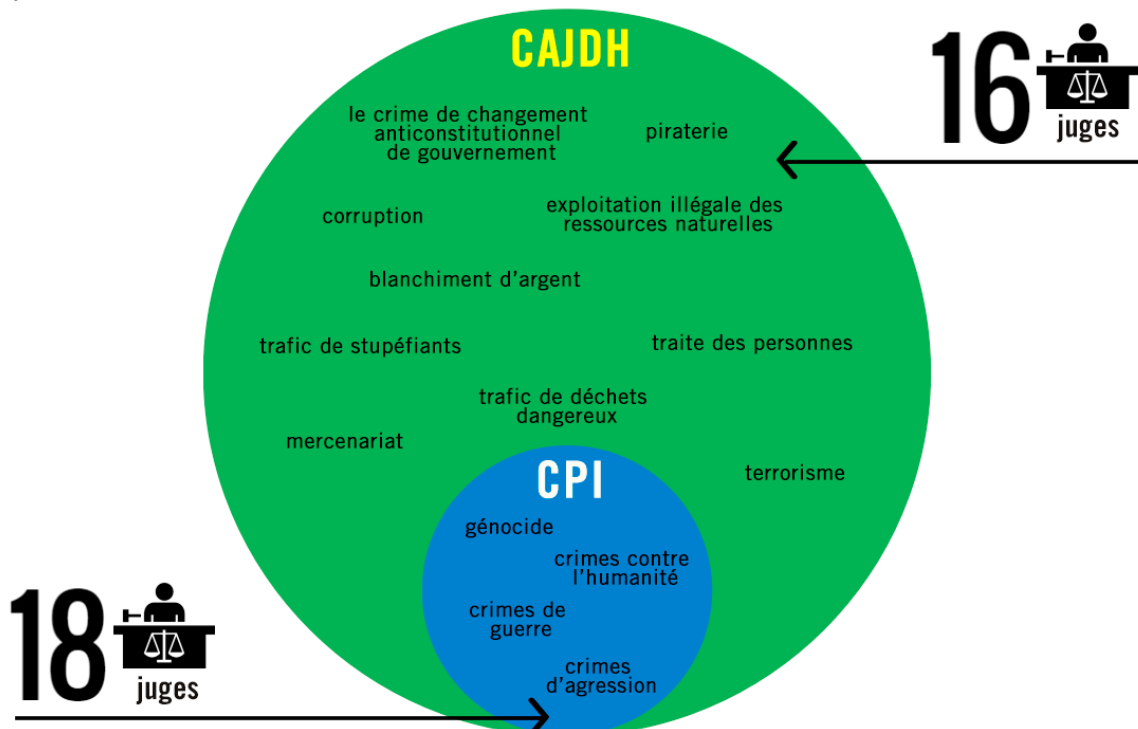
CAJDH

16 juges

le crime de changement anticonstitutionnel de gouvernement

piraterie

corruption

exploitation illégale des ressources naturelles

blanchiment d'argent

trafic de stupéfiants

traite des personnes

trafic de déchets dangereux

mercenariat

terrorisme

CPI

génocide

crimes contre l'humanité

crimes de guerre

crimes d'agression

18 juges